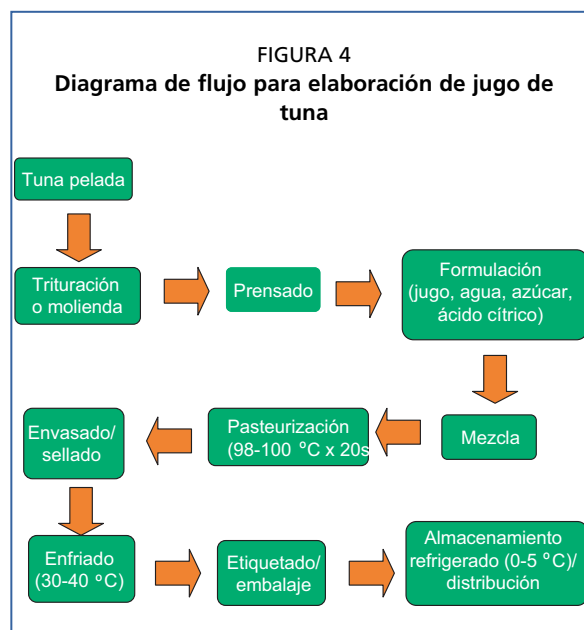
FIGURA 4
**Diagrama de flujo para elaboración de jugo de tuna**

Tuna pelada

Trituración o molienda

Prensado

Formulación (jugo, agua, azúcar, ácido cítrico)

Mezcla

Pasteurización (98-100 °C x 20s

Envasado/ sellado

Enfriado (30-40 °C)

Etiquetado/ embalaje

Almacenamiento refrigerado (0-5 °C)/ distribución